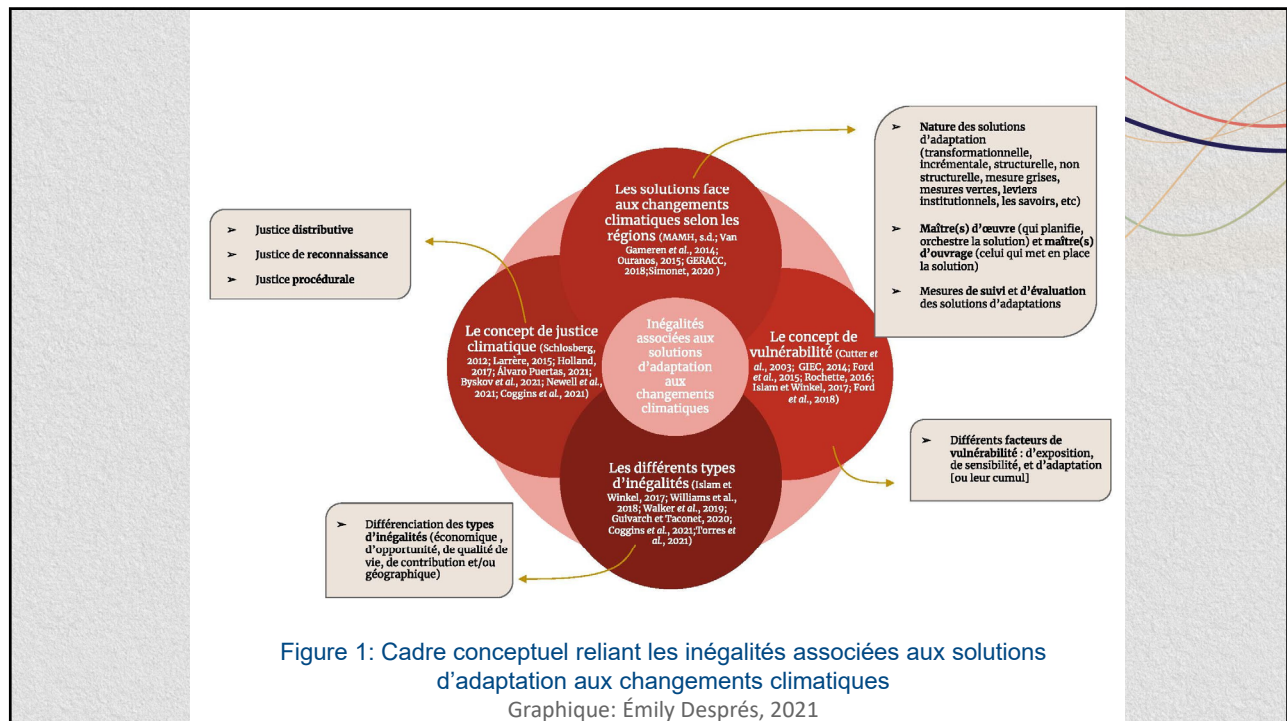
➢ Justice distributive
➢ Justice de reconnaissance
➢ Justice procédurale

Les solutions face aux changements climatiques selon les régions (MAMH, s.d.; Van Gameren et al., 2014; Ouranos, 2015; GERACC, 2018;Simonet, 2020 )

➢ Nature des solutions d'adaptation (transformationnelle, incrémentale, structurelle, non structurelle, mesure grises, mesures vertes, leviers institutionnels, les savoirs, etc)
➢ Maître(s) d'œuvre (qui planifie, orchestre la solution) et maître(s) d'ouvrage (celui qui met en place la solution)
➢ Mesures de suivi et d'évaluation des solutions d'adaptations

Le concept de justice climatique (Schlosberg, 2012; Larrère, 2015; Holland, 2017; Álvaro Puertas, 2021; Byskov et al., 2021; Newell et al., 2021; Coggins et al., 2021)

Inégalités associées aux solutions d'adaptation aux changements climatiques

Le concept de vulnérabilité (Cutter et al., 2003; GIEC, 2014; Ford et al., 2015; Rochette, 2016; Islam et Winkel, 2017; Ford et al., 2018)

➢ Différents facteurs de vulnérabilité : d'exposition, de sensibilité, et d'adaptation [ou leur cumul]

Les différents types d'inégalités (Islam et Winkel, 2017; Williams et al., 2018; Walker et al., 2019; Guivarch et Taconet, 2020; Coggins et al., 2021;Torres et al., 2021)

➢ Différenciation des types d'inégalités (économique , d'opportunité, de qualité de vie, de contribution et/ou géographique)

Figure 1: Cadre conceptuel reliant les inégalités associées aux solutions d'adaptation aux changements climatiques

Graphique: Émily Després, 2021